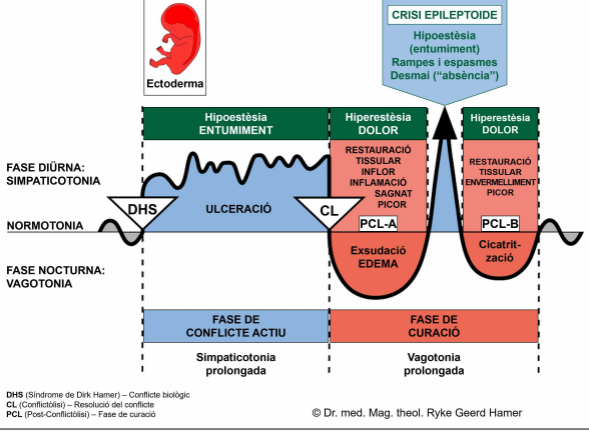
Ectoderma

CRISI EPILEPTOIDE

Hipoestèsia (entumiment)
Rampes i espasmes
Desmai ("absència")

Hipoestèsia
ENTUMIMENT

Hiperestèsia
DOLOR

Hiperestèsia
DOLOR

FASE DIÜRNA:
SIMPATICOTONIA

RESTAURACIÓ
TISSULAR
INFLOR
INFLAMACIÓ
SAGNAT
PICOR

RESTAURACIÓ
TISSULAR
ENVERMELLIMENT
PICOR

DHS

ULCERACIÓ

CL

PCL-A

PCL-B

NORMOTONIA

FASE NOCTURNA:
VAGOTONIA

Exsudació
EDEMA

Cicatrització

FASE DE
CONFLICTE ACTIU

FASE DE
CURACIÓ

Simpaticotonia
prolongada

Vagotonia
prolongada

DHS (Síndrome de Dirk Hamer) – Conflicte biològic
CL (Conflictòlisi) – Resolució del conflicte
PCL (Post-Conflictòlisi) – Fase de curació

© Dr. med. Mag. theol. Ryke Geerd Hamer